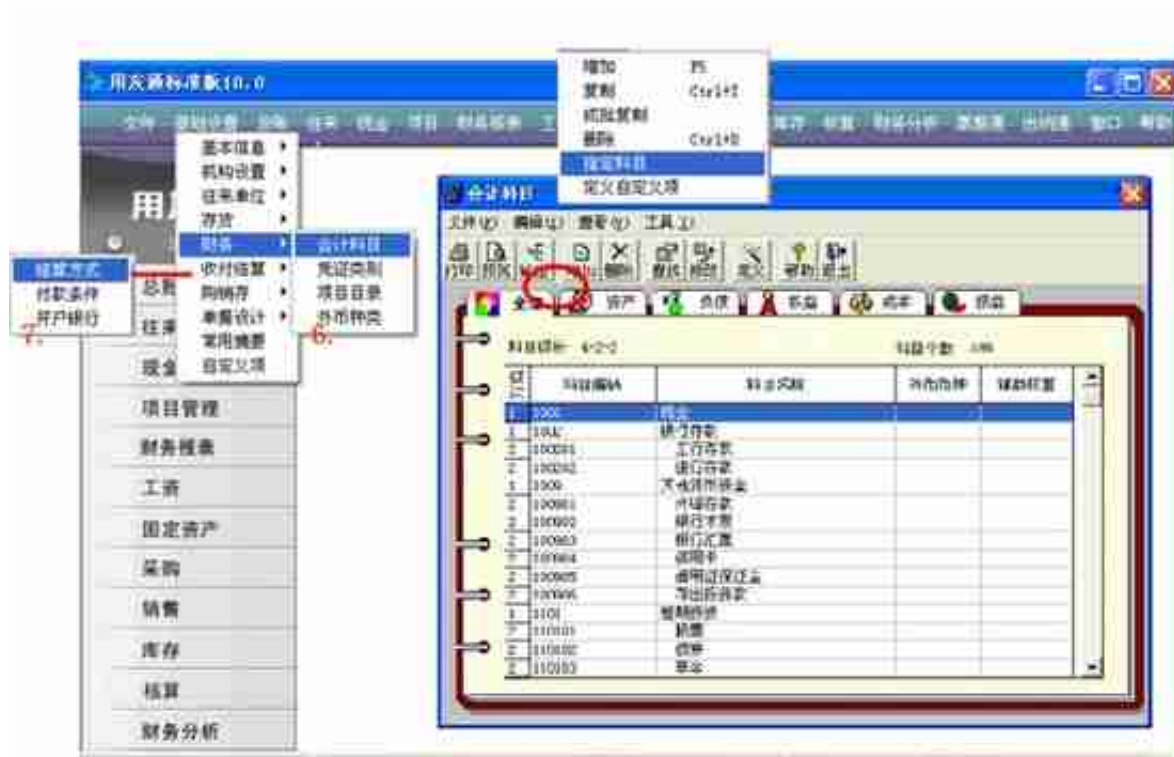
用友通标准版10.0

文件 基础设置 总账 往来 现金 项目 财务报表 工资 库存 核算 财务分析 票据通 出纳通 窗口 帮助

增加 F5
复制 Ctrl+Y
成批复制
删除 Ctrl+D
指定科目
定义自定义项

基本信息
机构设置
往来单位
存货
财务
收付结算
购销存
单据设计
常用摘要
自定义项

会计科目
凭证类别
项目目录
外币种类

结算方式
付款条件
开户银行

7.
6.

用
总账
往来
现金
项目管理
财务报表
工资
固定资产
采购
销售
库存
核算
财务分析

会计科目
文件(F) 编辑(E) 查看(V) 工具(T)
打印 预览 输出 增加 删除 查找 修改 定义 帮助 退出

全部 资产 负债 权益 成本 损益

科目级长 4-2-2
科目个数 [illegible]

| 级次 | 科目编码 | 科目名称 | 外币币种 | 辅助核算 |
|---|---|---|---|---|
| 1 | 1001 | 现金 | | |
| 1 | 1002 | 银行存款 | | |
| 2 | 100201 | 工行存款 | | |
| 2 | 100202 | 建行存款 | | |
| 1 | 1009 | 其他货币资金 | | |
| 2 | 100901 | 外埠存款 | | |
| 2 | 100902 | 银行本票 | | |
| 2 | 100903 | 银行汇票 | | |
| 2 | 100904 | 信用卡 | | |
| 2 | 100905 | 信用证保证金 | | |
| 2 | 100906 | 存出投资款 | | |
| 1 | 1101 | 短期投资 | | |
| 2 | 110101 | 股票 | | |
| 2 | 110102 | 债券 | | |
| 2 | 110103 | 基金 | | |